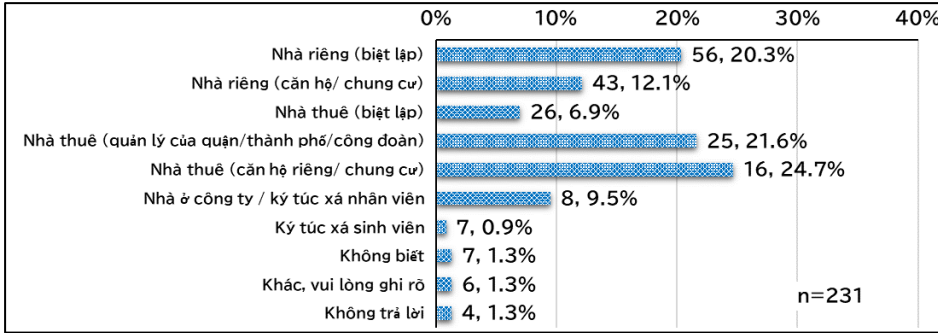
0% 10% 20% 30% 40%

Nhà riêng (biệt lập) 56, 20.3%
Nhà riêng (căn hộ/ chung cư) 43, 12.1%
Nhà thuê (biệt lập) 26, 6.9%
Nhà thuê (quản lý của quận/thành phố/công đoàn) 25, 21.6%
Nhà thuê (căn hộ riêng/ chung cư) 16, 24.7%
Nhà ở công ty / ký túc xá nhân viên 8, 9.5%
Ký túc xá sinh viên 7, 0.9%
Không biết 7, 1.3%
Khác, vui lòng ghi rõ 6, 1.3%
Không trả lời 4, 1.3%

n=231